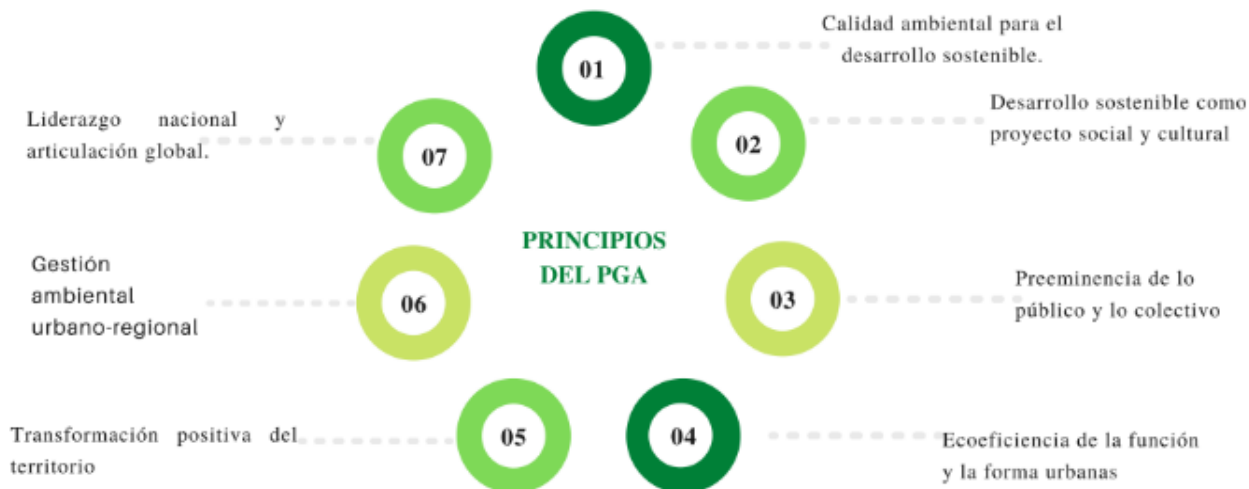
PRINCIPIOS DEL PGA

01
Calidad ambiental para el desarrollo sostenible.

02
Desarrollo sostenible como proyecto social y cultural

03
Preeminencia de lo público y lo colectivo

04
Ecoeficiencia de la función y la forma urbanas

05
Transformación positiva del territorio

06
Gestión ambiental urbano-regional

07
Liderazgo nacional y articulación global.